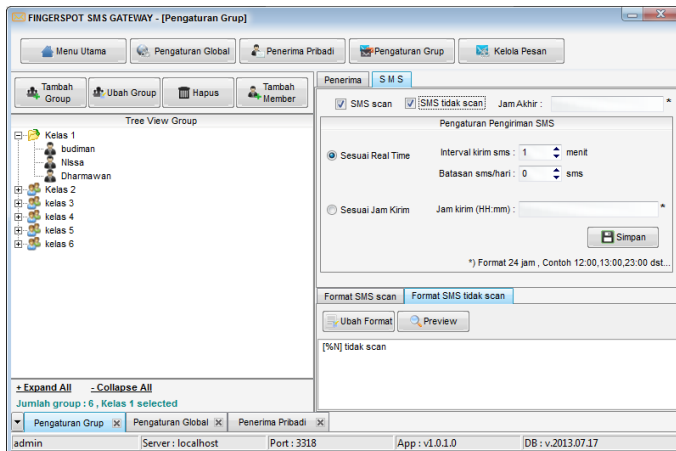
FINGERSPOT SMS GATEWAY - [Pengaturan Grup]

Menu Utama
Pengaturan Global
Penerima Pribadi
Pengaturan Grup
Kelola Pesan

Tambah Group
Ubah Group
Hapus
Tambah Member

Tree View Group

Kelas 1
budiman
Nissa
Dharmawan
Kelas 2
kelas 3
kelas 4
kelas 5
kelas 6

+ Expand All
- Collapse All
Jumlah group : 6 , Kelas 1 selected

Penerima
S M S

SMS scan
SMS tidak scan
Jam Akhir :
*

Pengaturan Pengiriman SMS

Sesuai Real Time
Interval kirim sms : 1 menit
Batasan sms/hari : 0 sms

Sesuai Jam Kirim
Jam kirim (HH:mm) :
*

Simpan

*) Format 24 jam , Contoh 12:00,13:00,23:00 dst...

Format SMS scan
Format SMS tidak scan

Ubah Format
Preview

[%N] tidak scan

Pengaturan Grup
Pengaturan Global
Penerima Pribadi

admin
Server : localhost
Port : 3318
App : v1.0.1.0
DB : v.2013.07.17